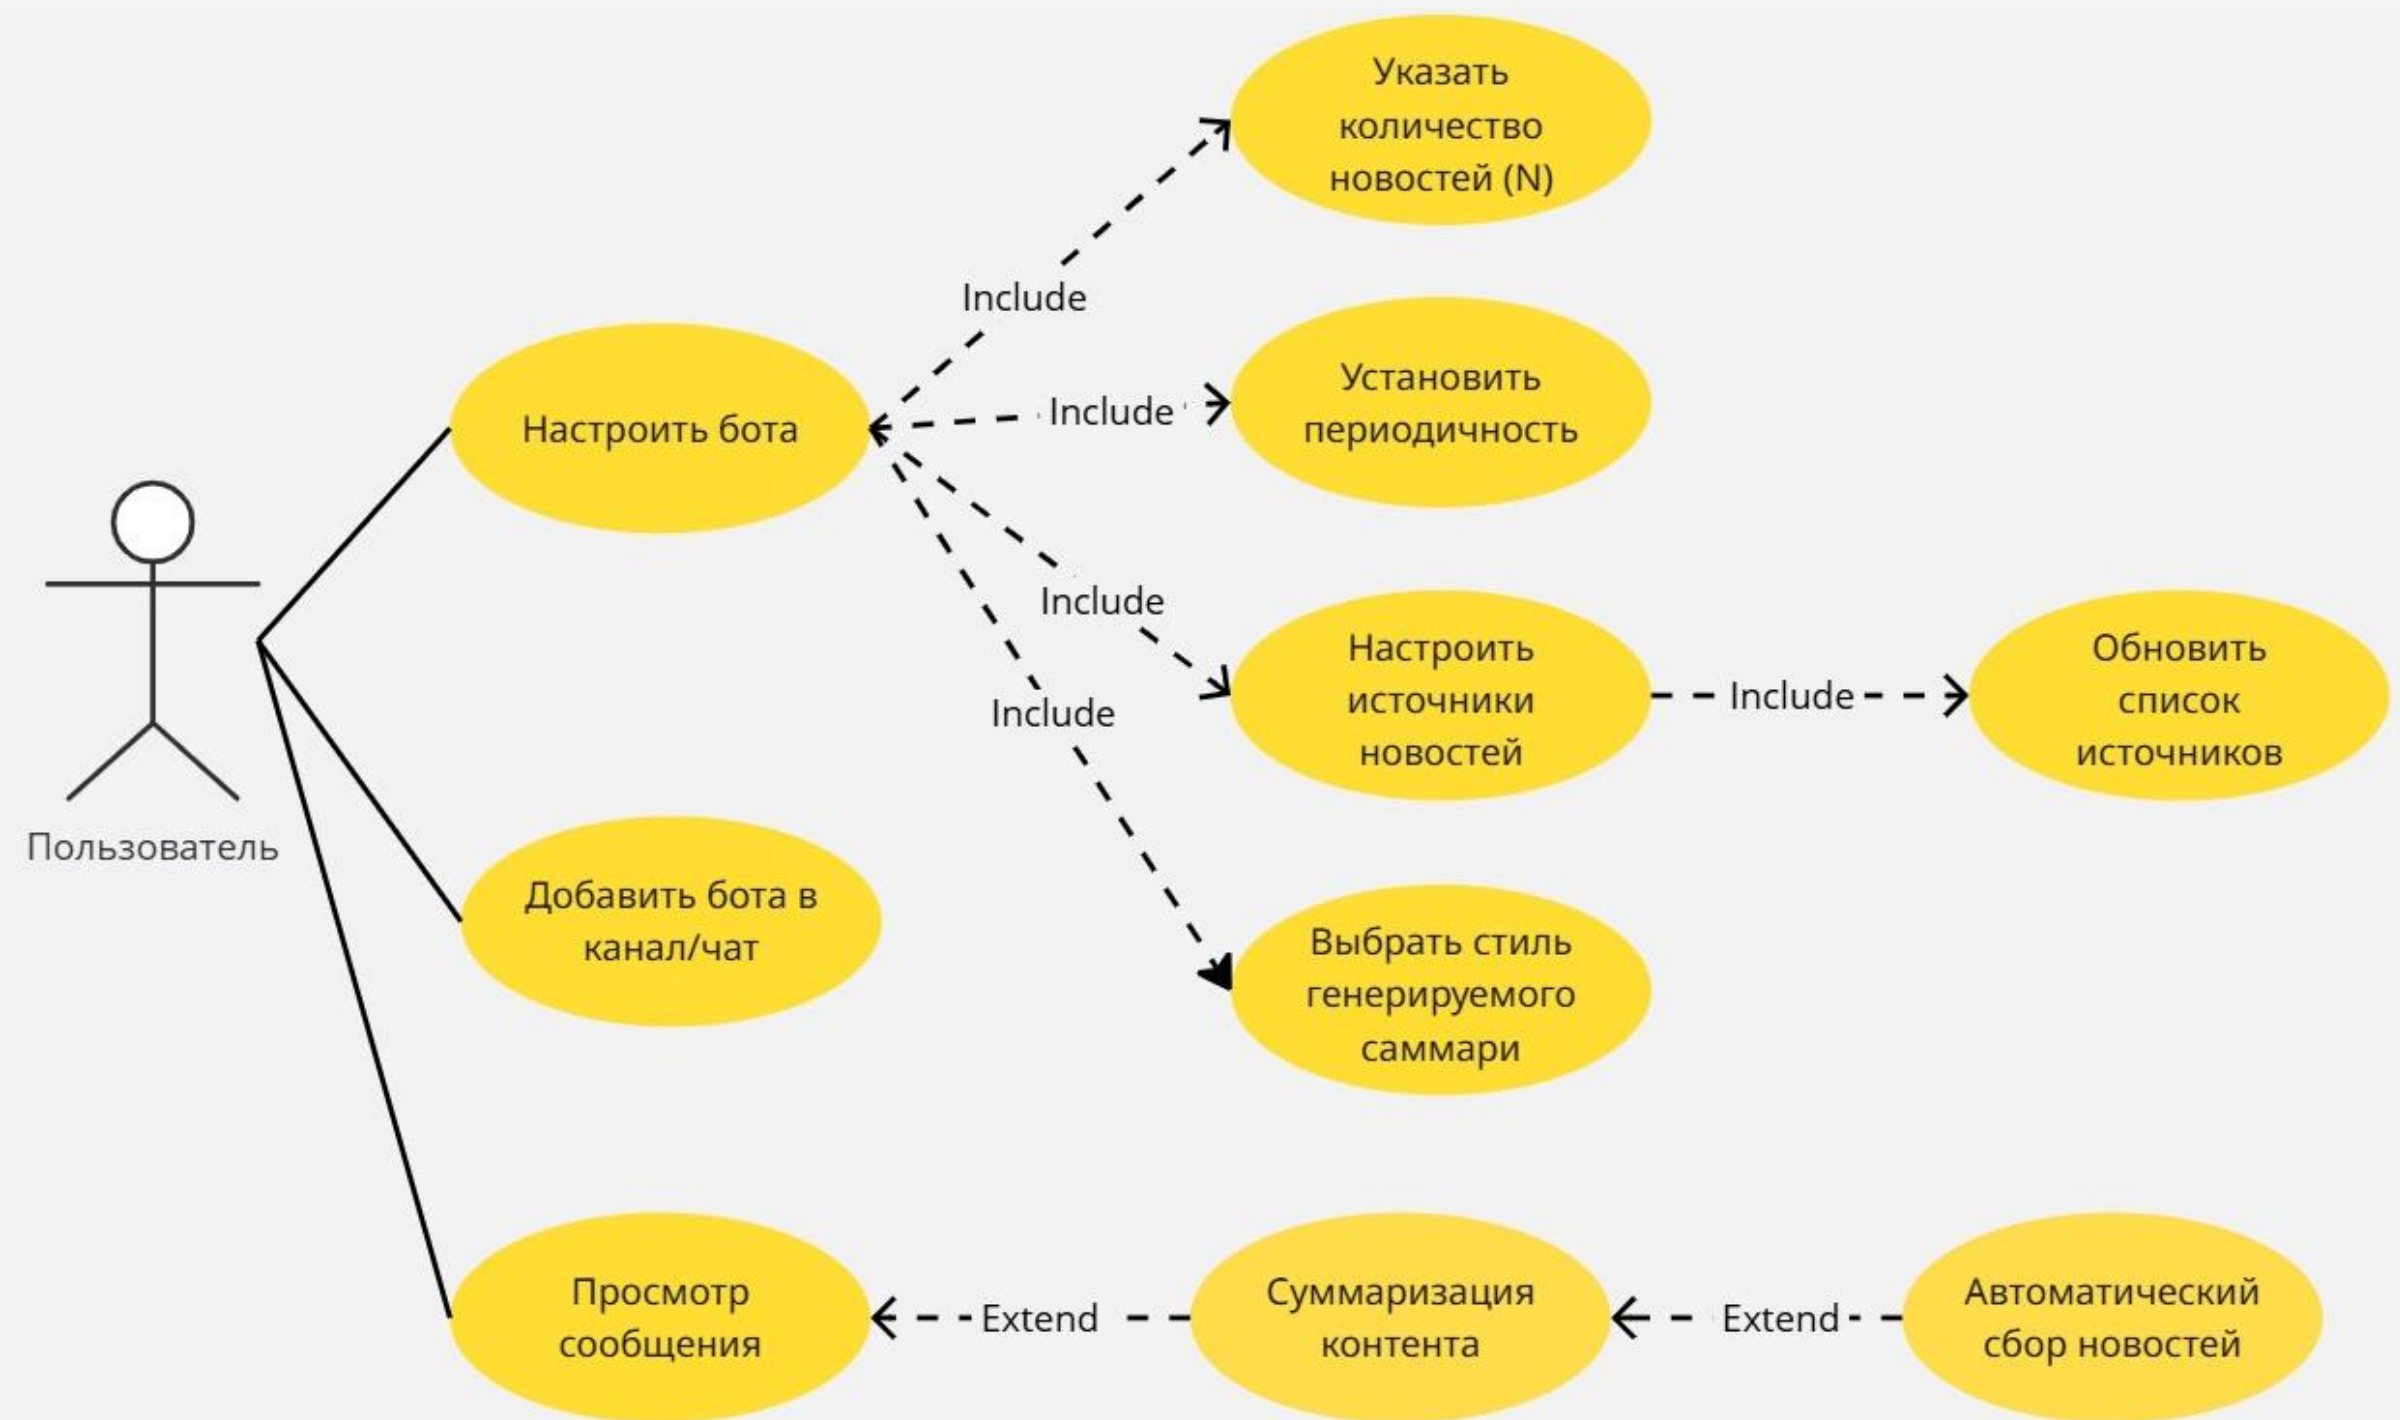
Указать количество новостей (N)

Include

Настроить бота

Include

Установить периодичность

Include

Include

Настроить источники новостей

Include

Обновить список источников

Пользователь

Добавить бота в канал/чат

Выбрать стиль генерируемого саммари

Просмотр сообщения

Extend

Суммаризация контента

Extend

Автоматический сбор новостей